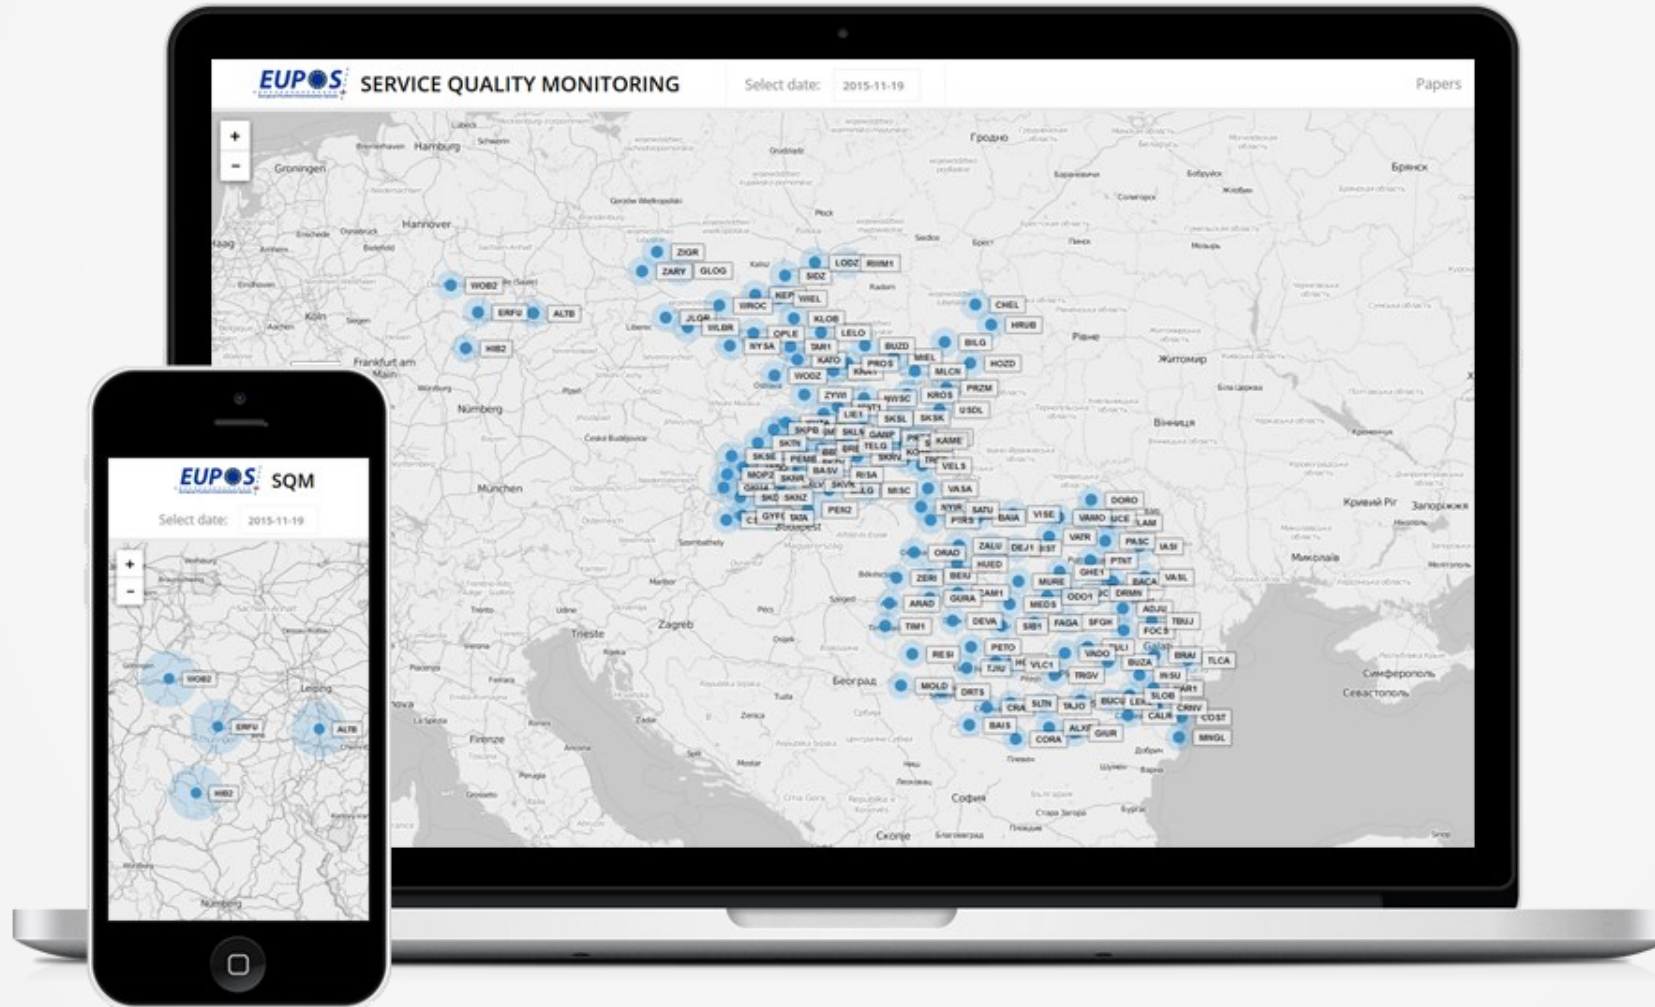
EUPOS SERVICE QUALITY MONITORING

Select date: 2015-11-19

Papers

+
-

Hamburg
Groningen
Hannover
Köln
Frankfurt am Main
Nürnberg
München
Гродно
Брянск
Рівне
Житомир
Вінниця
Кривий Ріг
Запоріжжя
Миколаїв
Сімферополь
Севастополь
Trieste
Zagreb
Београд
София
Скопје
Firenze
Budapest

ZIGR
ZARY
GLDG
WOB2
ERFU
ALTB
HIB2
WROC
JLGR
WLBR
NYSA
OPLE
LODZ
RWM1
SIDZ
KEP
WIEL
KLOB
LELO
TAR1
KATO
BUZG
MIEL
MLCN
PROS
CHEL
HRUB
BILG
HOZD
PRZM
KROS
USDL
WODZ
ZYWI
LIE1
NWSC
SKSL
SKSK
KAME
SKTN
SKSE
PEME
MOP2
SKNR
BASV
RISA
VELS
GAN4
SKD
SKNZ
SKVN
MISC
VASA
GYPE
TATA
PEN2
NYIR
SATU
BAIA
VISE
DORO
VAMO
IASI
PASC
ORAD
ZALU
DEJ1
HUED
ZERI
BEIU
MURE
GHE1
BACA
VASL
ODO1
DRMN
ARAD
GURA
MEDS
ADJU
DEVA
SIB1
FAGA
SFGK
TIM1
FOCS
TBUJ
RESI
PETO
VLC1
VADO
BUZA
BRAI
TLCA
MOLD
DRTS
TGJU
TRGV
SLOB
CRNV
CRA
SLTN
TAJO
BUCU
CALR
COST
BAIS
CORA
ALXA
GIUR
MNGL

EUPOS SQM

Select date: 2015-11-19

+
-

WOB2
ERFU
ALTB
HIB2